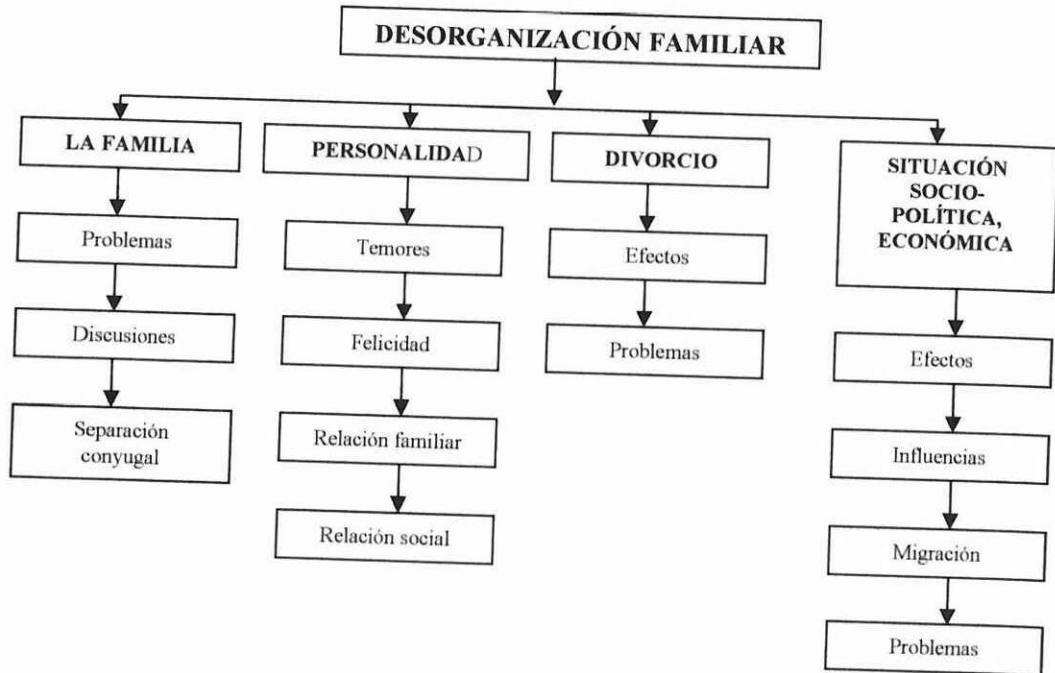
DESORGANIZACIÓN FAMILIAR

LA FAMILIA

Problemas

Discusiones

Separación conyugal

PERSONALIDAD

Temores

Felicidad

Relación familiar

Relación social

DIVORCIO

Efectos

Problemas

SITUACIÓN SOCIO-POLÍTICA, ECONÓMICA

Efectos

Influencias

Migración

Problemas